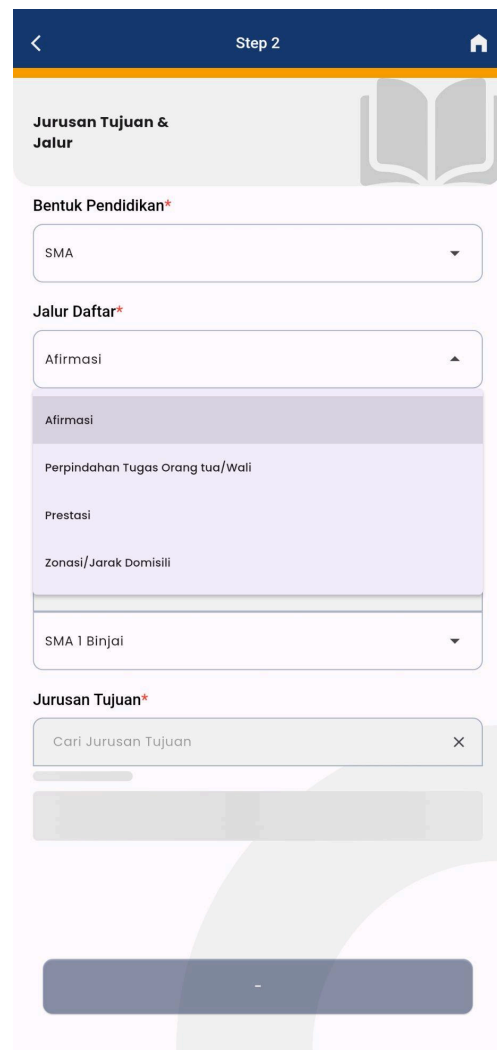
Step 2

Jurusan Tujuan & Jalur

Bentuk Pendidikan*

SMA

Jalur Daftar*

Afirmasi

Afirmasi

Perpindahan Tugas Orang tua/Wali

Prestasi

Zonasi/Jarak Domisili

SMA 1 Binjai

Jurusan Tujuan*

Cari Jurusan Tujuan

-